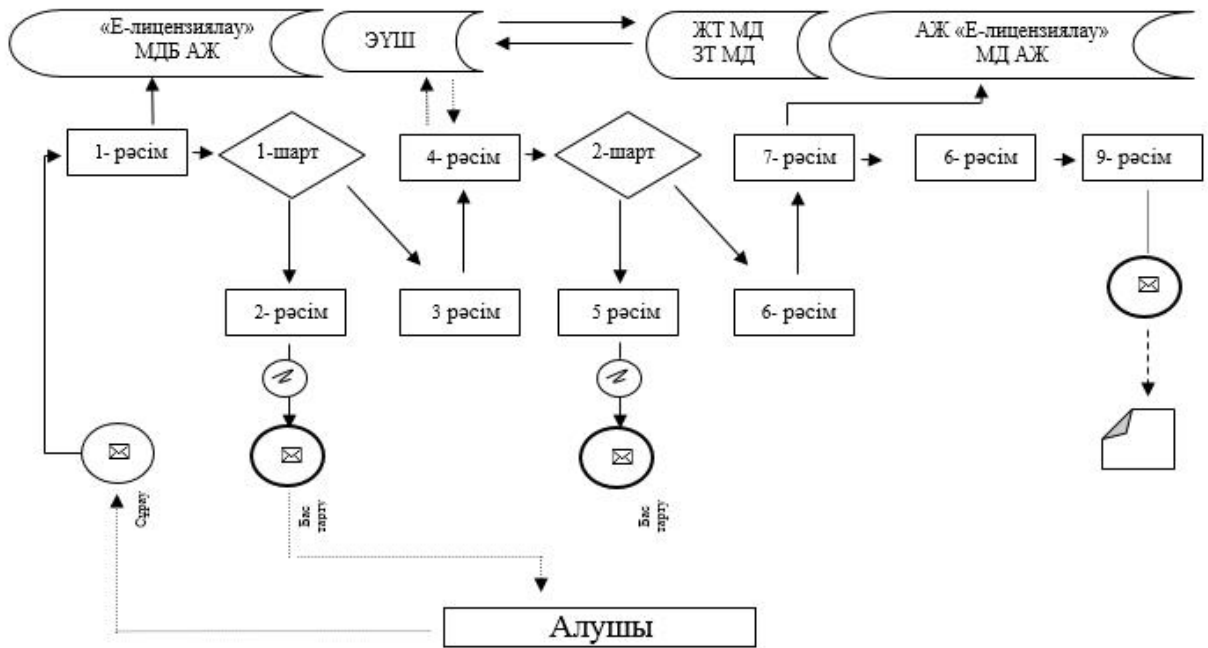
«Е-лицензиялау» МДБ АЖ

ЭҮШ

ЖТ МД
ЗТ МД

АЖ «Е-лицензиялау» МД АЖ

1- рәсім

1-шарт

4- рәсім

2-шарт

7- рәсім

6- рәсім

9- рәсім

2- рәсім

3 рәсім

5 рәсім

6- рәсім

Сұрау

Бас тарту

Бас тарту

Алушы